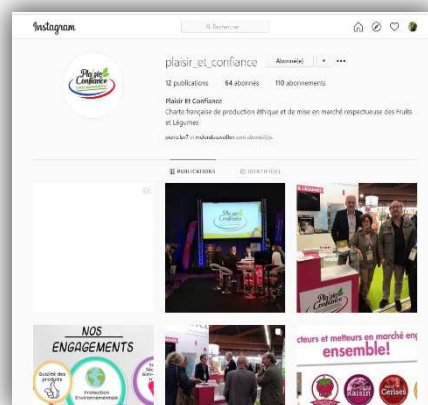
Instagram

Rechercher

plaisir_et_confiance Abonné(e)

12 publications 64 abonnés 110 abonnements

Plaisir Et Confiance

Charte française de production éthique et de mise en marché respectueuse des Fruits et Légumes

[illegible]

PUBLICATIONS IDENTIFIÉ(E)

Plaisir Confiance

NOS ENGAGEMENTS

Qualité des produits

Protection Environnementale

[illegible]cteurs et metteurs en marché en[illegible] ensemble!

Raisin

Cerises